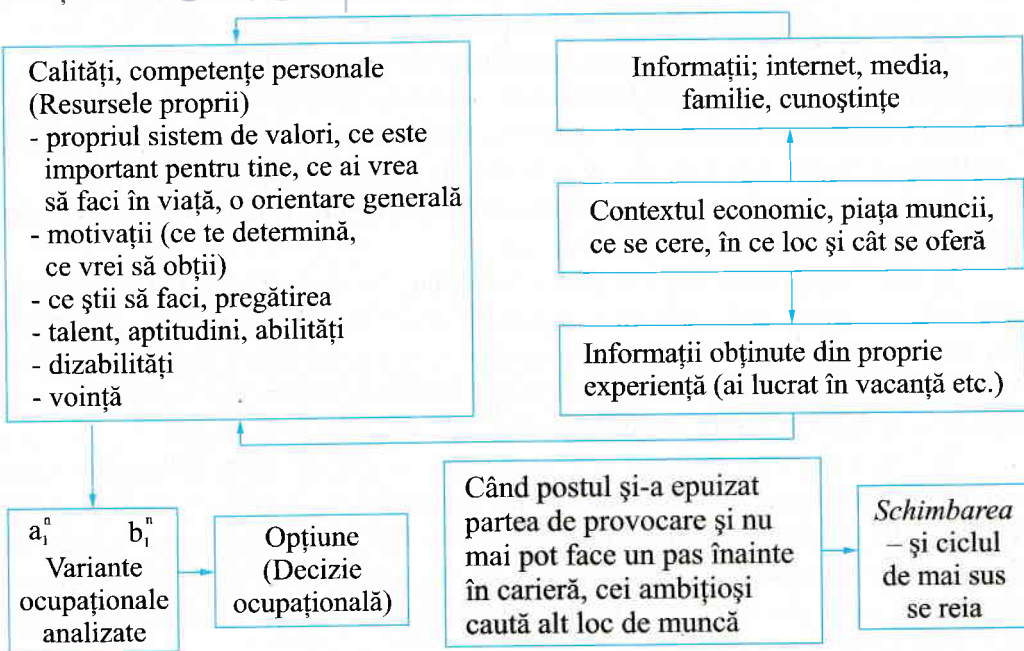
Calități, competențe personale (Resursele proprii)
- propriul sistem de valori, ce este important pentru tine, ce ai vrea să faci în viață, o orientare generală
- motivații (ce te determină, ce vrei să obții)
- ce știi să faci, pregătirea
- talent, aptitudini, abilități
- dizabilități
- voință

Informații; internet, media, familie, cunoștințe

Contextul economic, piața muncii, ce se cere, în ce loc și cât se oferă

Informații obținute din proprie experiență (ai lucrat în vacanță etc.)

$a_1^n$ $b_1^n$
Variante ocupaționale analizate

Opțiune (Decizie ocupațională)

Când postul și-a epuizat partea de provocare și nu mai pot face un pas înainte în carieră, cei ambițioși caută alt loc de muncă

*Schimbarea* – și ciclul de mai sus se reia